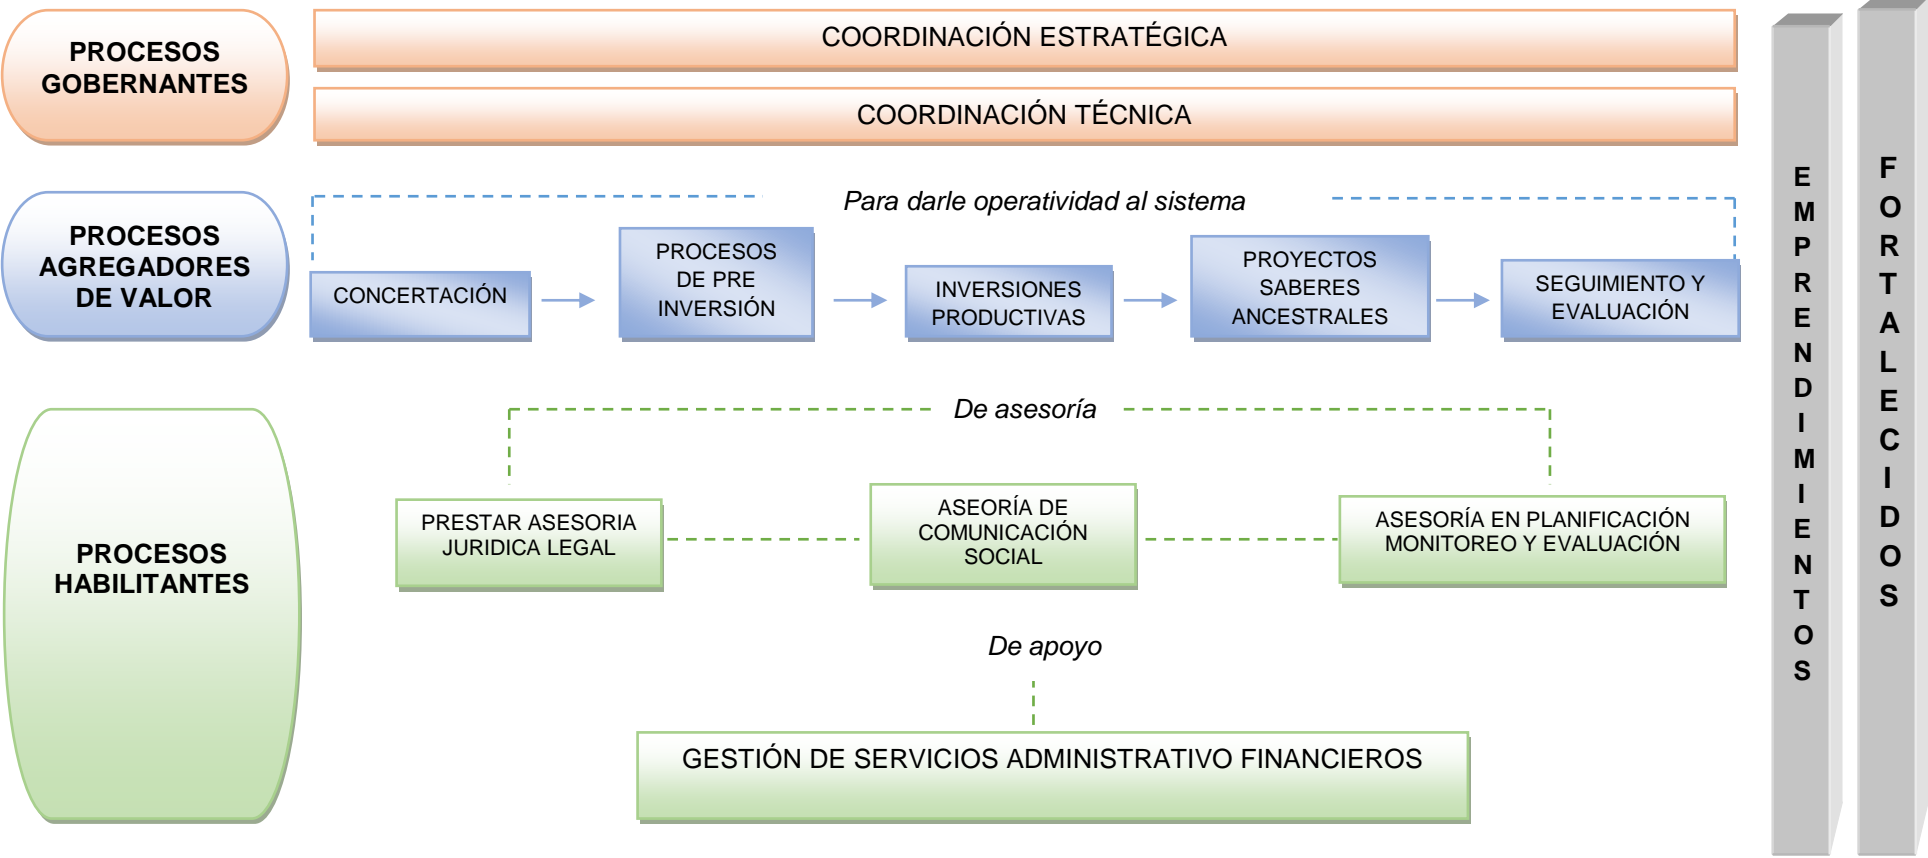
PROCESOS GOBERNANTES

COORDINACIÓN ESTRATÉGICA

COORDINACIÓN TÉCNICA

PROCESOS AGREGADORES DE VALOR

Para darle operatividad al sistema

CONCERTACIÓN

PROCESOS DE PRE INVERSIÓN

INVERSIONES PRODUCTIVAS

PROYECTOS SABERES ANCESTRALES

SEGUIMIENTO Y EVALUACIÓN

PROCESOS HABILITANTES

De asesoría

PRESTAR ASESORIA JURIDICA LEGAL

ASEORÍA DE COMUNICACIÓN SOCIAL

ASESORÍA EN PLANIFICACIÓN MONITOREO Y EVALUACIÓN

De apoyo

GESTIÓN DE SERVICIOS ADMINISTRATIVO FINANCIEROS

EMPRENDIMIENTOS

FORTALECIDOS